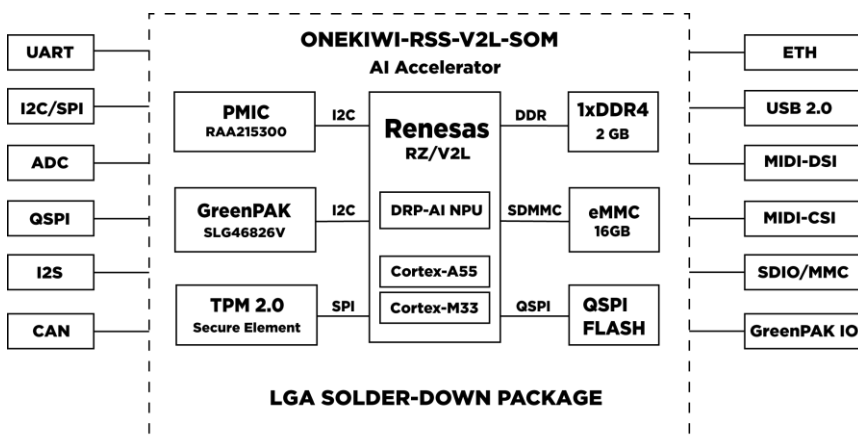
ONEKIWI-RSS-V2L-SOM
AI Accelerator

UART
I2C/SPI
ADC
QSPI
I2S
CAN

PMIC
RAA215300
I2C

GreenPAK
SLG46826V
I2C

TPM 2.0
Secure Element
SPI

Renesas
RZ/V2L
DRP-AI NPU
Cortex-A55
Cortex-M33

DDR
1xDDR4
2 GB

SDMMC
eMMC
16GB

QSPI
QSPI
FLASH

ETH
USB 2.0
MIDI-DSI
MIDI-CSI
SDIO/MMC
GreenPAK IO

LGA SOLDER-DOWN PACKAGE